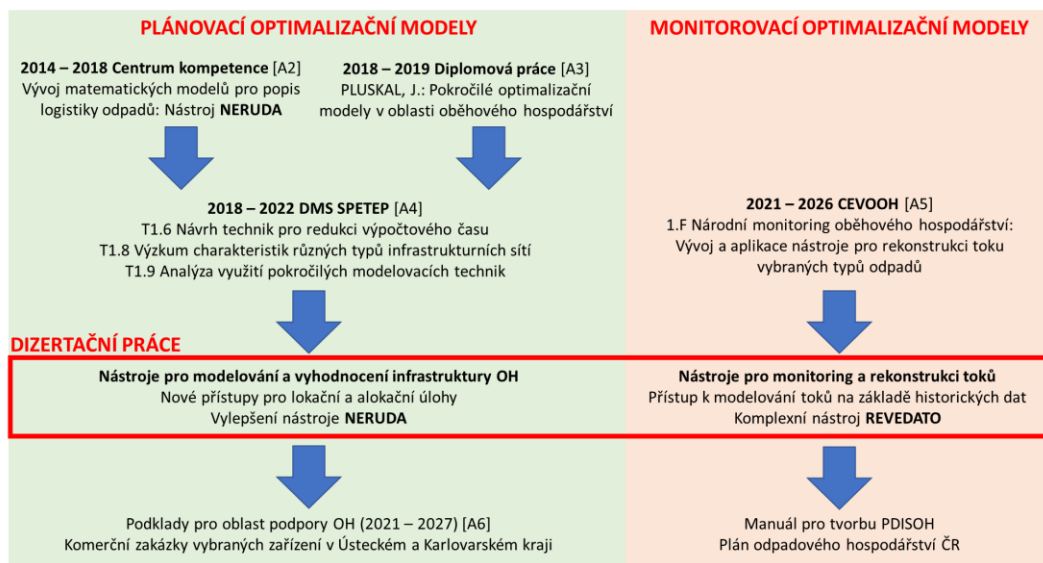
PLÁNOVACÍ OPTIMALIZAČNÍ MODELY

2014 – 2018 Centrum kompetence [A2]
Vývoj matematických modelů pro popis logistiky odpadů: Nástroj NERUDA

2018 – 2019 Diplomová práce [A3]
PLUSKAL, J.: Pokročilé optimalizační modely v oblasti oběhového hospodářství

2018 – 2022 DMS SPETEP [A4]
T1.6 Návrh technik pro redukci výpočtového času
T1.8 Výzkum charakteristik různých typů infrastrukturních sítí
T1.9 Analýza využití pokročilých modelovacích technik

MONITOROVACÍ OPTIMALIZAČNÍ MODELY

2021 – 2026 CEVOOH [A5]
1.F Národní monitoring oběhového hospodářství: Vývoj a aplikace nástroje pro rekonstrukci toku vybraných typů odpadů

DIZERTAČNÍ PRÁCE

Nástroje pro modelování a vyhodnocení infrastruktury OH
Nové přístupy pro lokační a alokační úlohy
Vylepšení nástroje NERUDA

Nástroje pro monitoring a rekonstrukci toků
Přístup k modelování toků na základě historických dat
Komplexní nástroj REVEDATO

Podklady pro oblast podpory OH (2021 – 2027) [A6]
Komerční zakázky vybraných zařízení v Ústeckém a Karlovarském kraji

Manuál pro tvorbu PDISOH
Plán odpadového hospodářství ČR